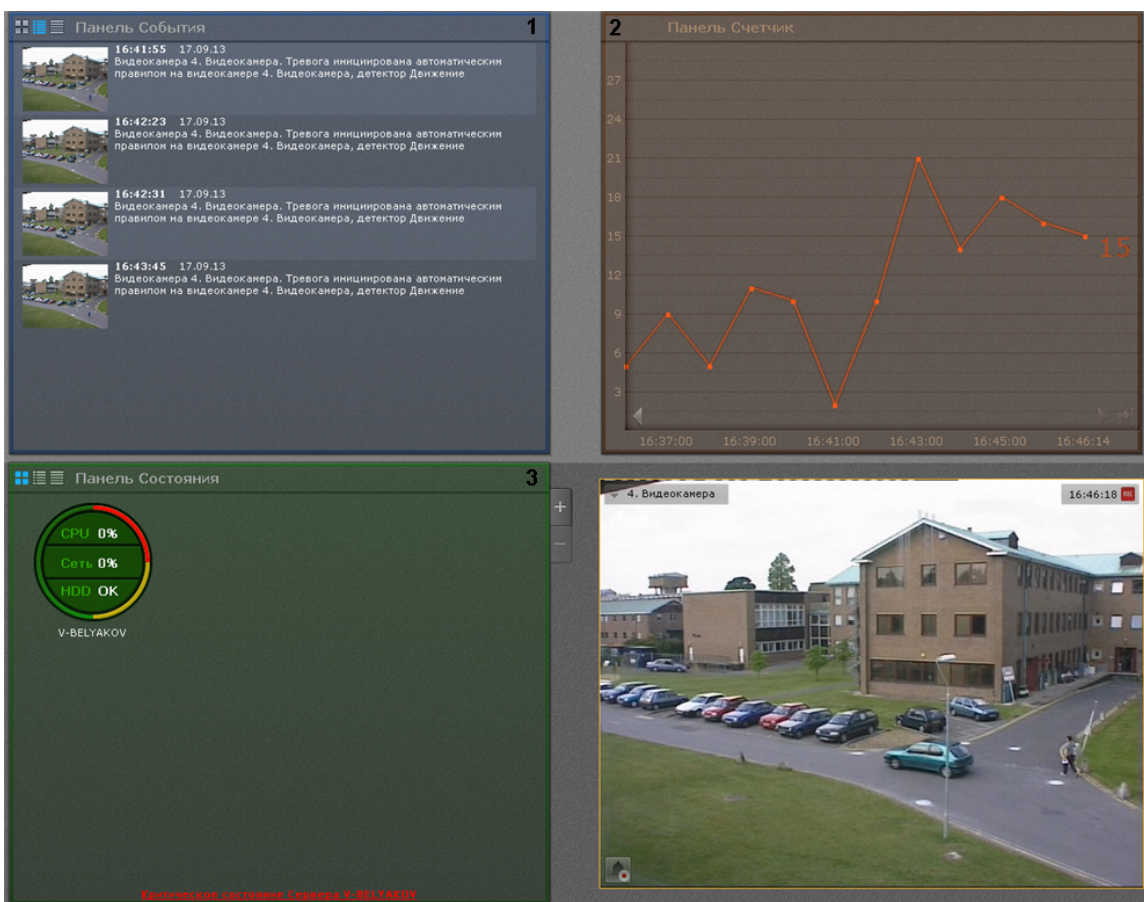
Панель События
1

16:41:55 17.09.13
Видеокамера 4. Видеокамера. Тревога инициирована автоматическим правилом на видеокамере 4. Видеокамера, детектор Движение

16:42:23 17.09.13
Видеокамера 4. Видеокамера. Тревога инициирована автоматическим правилом на видеокамере 4. Видеокамера, детектор Движение

16:42:31 17.09.13
Видеокамера 4. Видеокамера. Тревога инициирована автоматическим правилом на видеокамере 4. Видеокамера, детектор Движение

16:43:45 17.09.13
Видеокамера 4. Видеокамера. Тревога инициирована автоматическим правилом на видеокамере 4. Видеокамера, детектор Движение

2
Панель Счетчик
27
24
21
18
15
12
9
6
3
15
16:37:00 16:39:00 16:41:00 16:43:00 16:45:00 16:46:14

Панель Состояния
3
CPU 0%
Сеть 0%
HDD OK
V-BELYAKOV
Критическое состояние Сервера V-BELYAKOV

+
−

4. Видеокамера
16:46:18